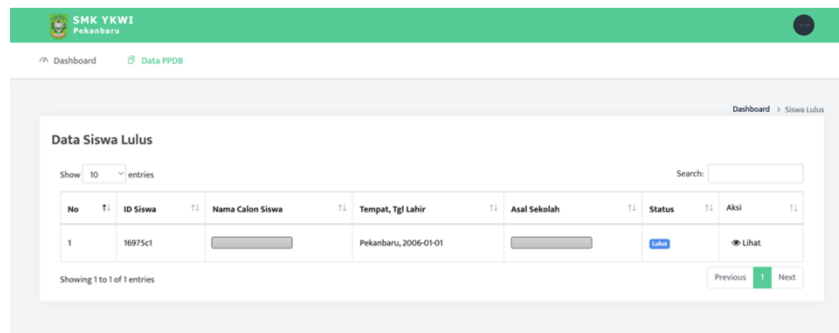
SMK YKWI
Pekanbaru

Dashboard Data PPDB

Dashboard > Siswa Lulus

Data Siswa Lulus

Show 10 entries

Search:

| No | ID Siswa | Nama Calon Siswa | Tempat, Tgl Lahir | Asal Sekolah | Status | Aksi |
|---|---|---|---|---|---|---|
| 1 | 16975c1 | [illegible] | Pekanbaru, 2006-01-01 | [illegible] | Lulus | Lihat |

Showing 1 to 1 of 1 entries

Previous 1 Next